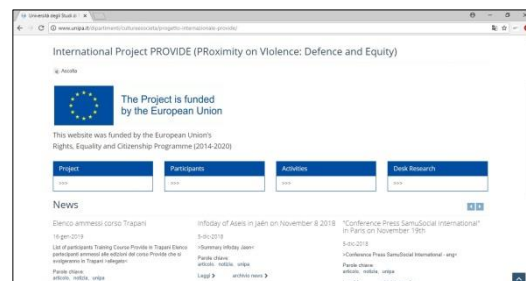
Università degli Studi di ×

www.unipa.it/dipartimenti/culturaesocieta/progetto-internazionale-provide/

International Project PROVIDE (PRoximity on Violence: Defence and Equity)

Ascolta

The Project is funded by the European Union

This website was funded by the European Union's Rights, Equality and Citizenship Programme (2014-2020)

| Project | Participants | Activities | Desk Research |
|---|---|---|---|
| more | more | more | more |

News

Elenco ammessi corso Trapani

16-gen-2019

List of participants Training Course Provide in Trapani Elenco partecipanti ammessi alle edizioni del corso Provide che si svolgeranno in Trapani [allegato]

Parole chiave:
articolo, notizia, unipa

Infoday of Asels in Jaén on November 8 2018

5-dic-2018

>Summary Infoday Jaen<

Parole chiave:
articolo, notizia, unipa

Leggi > archivio news >

"Conference Press SamuSocial International" in Paris on November 19th

5-dic-2018

>Conference Press SamuSocial International - eng<

Parole chiave:
articolo, notizia, unipa